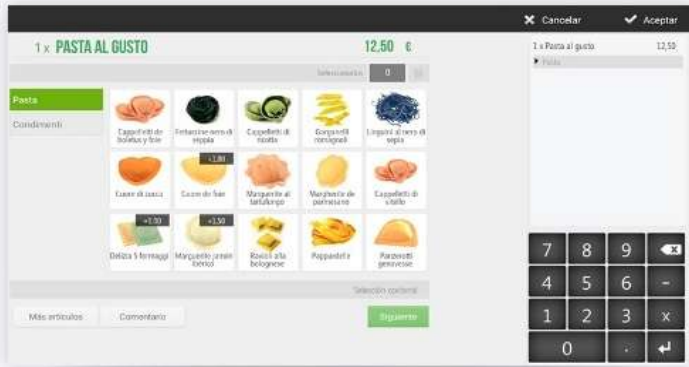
Cancelar
Aceptar

1 x PASTA AL GUSTO
12,50 €

Seleccionados 0

Pasta
Condimenti

Cappelletti de Boletus y foie
Fettuccine nero di seppia
Cappelletti di ricotta
Gorgonelli romagnoli
Linguini al nero di sepia
Cuore di zucca
+1,00
Cuore de foie
Marguerite al tartufongo
Marguerite de parmesano
Cappelletti di vitello
+1,50
Delizia 5 formaggi
+1,50
Marguerite jamón ibérico
Ravioli alla bolognese
Pappardelle
Panzerotti genovesse

Selección opcional

Más artículos
Comentario
Siguiente

1 x Pasta al gusto 12,50
Pasta

7 8 9
4 5 6 -
1 2 3 x
0 .